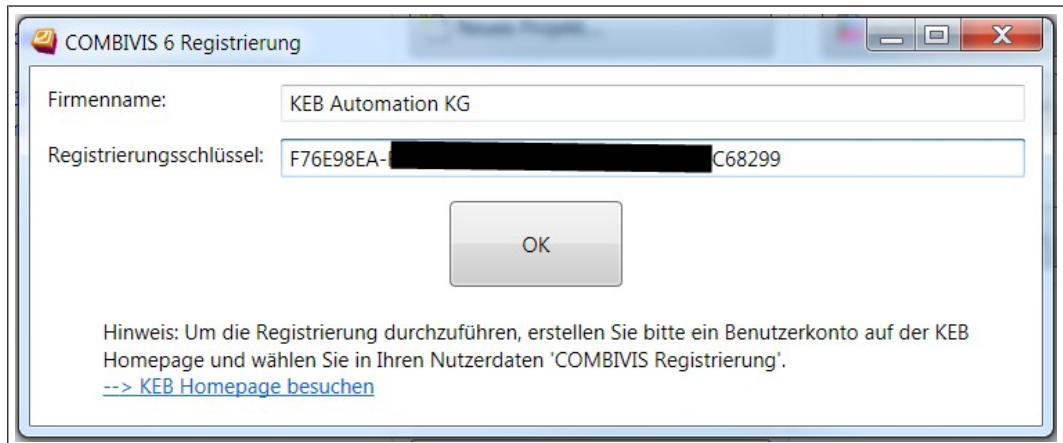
COMBIVIS 6 Registrierung

Firmenname: KEB Automation KG

Registrierungsschlüssel: F76E98EA-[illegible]C68299

OK

Hinweis: Um die Registrierung durchzuführen, erstellen Sie bitte ein Benutzerkonto auf der KEB Homepage und wählen Sie in Ihren Nutzerdaten 'COMBIVIS Registrierung'.

--> KEB Homepage besuchen